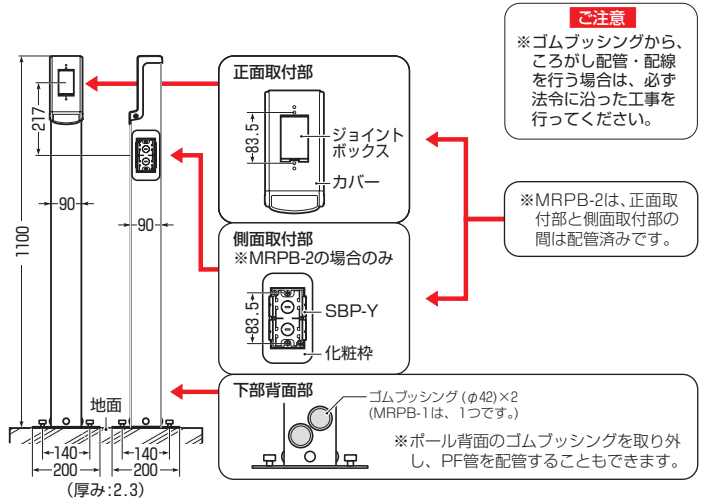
ご注意

※ゴムブッシングから、ころがし配管・配線を行う場合は、必ず法令に沿った工事を行ってください。

217

1100

90

90

正面取付部

83.5

ジョイントボックス

カバー

※MRPB-2は、正面取付部と側面取付部の間は配管済みです。

側面取付部
※MRPB-2の場合のみ

83.5

SBP-Y

化粧枠

下部背面部

ゴムブッシング（φ42）×2
（MRPB-1は、1つです。）

※ポール背面のゴムブッシングを取り外し、PF管を配管することもできます。

地面

140

200

140

200

（厚み：2.3）